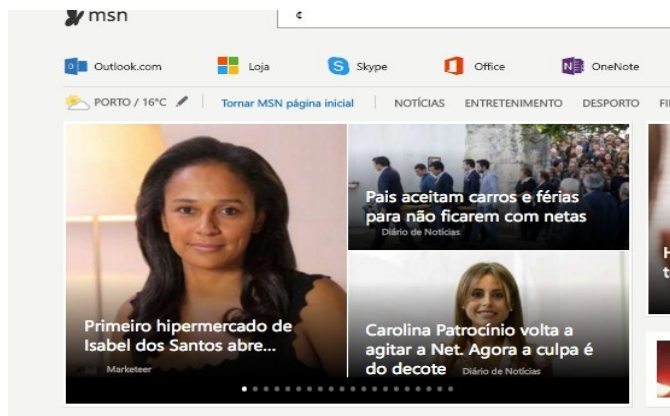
msn

¢

Outlook.com Loja Skype Office OneNote

PORTO / 16°C Tornar MSN página inicial NOTÍCIAS ENTRETENIMENTO DESPORTO FI

Primeiro hipermercado de Isabel dos Santos abre...
Marketeer

Pais aceitam carros e férias para não ficarem com netas
Diário de Notícias

Carolina Patrocínio volta a agitar a Net. Agora a culpa é do decote
Diário de Notícias

H
t